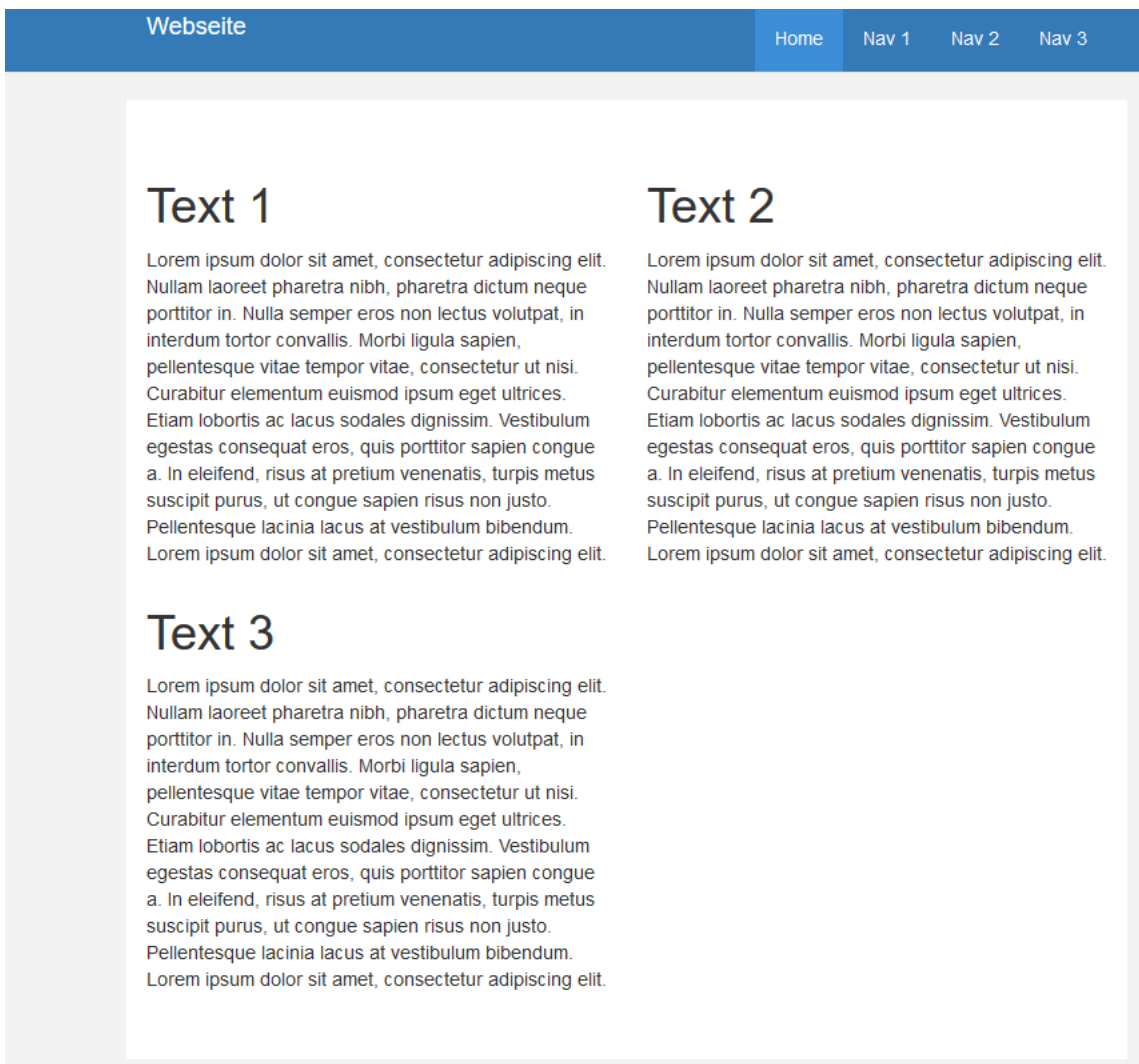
Webseite

Home Nav 1 Nav 2 Nav 3

Text 1

Lorem ipsum dolor sit amet, consectetur adipiscing elit. Nullam laoreet pharetra nibh, pharetra dictum neque porttitor in. Nulla semper eros non lectus volutpat, in interdum tortor convallis. Morbi ligula sapien, pellentesque vitae tempor vitae, consectetur ut nisi. Curabitur elementum euismod ipsum eget ultrices. Etiam lobortis ac lacus sodales dignissim. Vestibulum egestas consequat eros, quis porttitor sapien congue a. In eleifend, risus at pretium venenatis, turpis metus suscipit purus, ut congue sapien risus non justo. Pellentesque lacinia lacus at vestibulum bibendum. Lorem ipsum dolor sit amet, consectetur adipiscing elit.

Text 2

Lorem ipsum dolor sit amet, consectetur adipiscing elit. Nullam laoreet pharetra nibh, pharetra dictum neque porttitor in. Nulla semper eros non lectus volutpat, in interdum tortor convallis. Morbi ligula sapien, pellentesque vitae tempor vitae, consectetur ut nisi. Curabitur elementum euismod ipsum eget ultrices. Etiam lobortis ac lacus sodales dignissim. Vestibulum egestas consequat eros, quis porttitor sapien congue a. In eleifend, risus at pretium venenatis, turpis metus suscipit purus, ut congue sapien risus non justo. Pellentesque lacinia lacus at vestibulum bibendum. Lorem ipsum dolor sit amet, consectetur adipiscing elit.

Text 3

Lorem ipsum dolor sit amet, consectetur adipiscing elit. Nullam laoreet pharetra nibh, pharetra dictum neque porttitor in. Nulla semper eros non lectus volutpat, in interdum tortor convallis. Morbi ligula sapien, pellentesque vitae tempor vitae, consectetur ut nisi. Curabitur elementum euismod ipsum eget ultrices. Etiam lobortis ac lacus sodales dignissim. Vestibulum egestas consequat eros, quis porttitor sapien congue a. In eleifend, risus at pretium venenatis, turpis metus suscipit purus, ut congue sapien risus non justo. Pellentesque lacinia lacus at vestibulum bibendum. Lorem ipsum dolor sit amet, consectetur adipiscing elit.